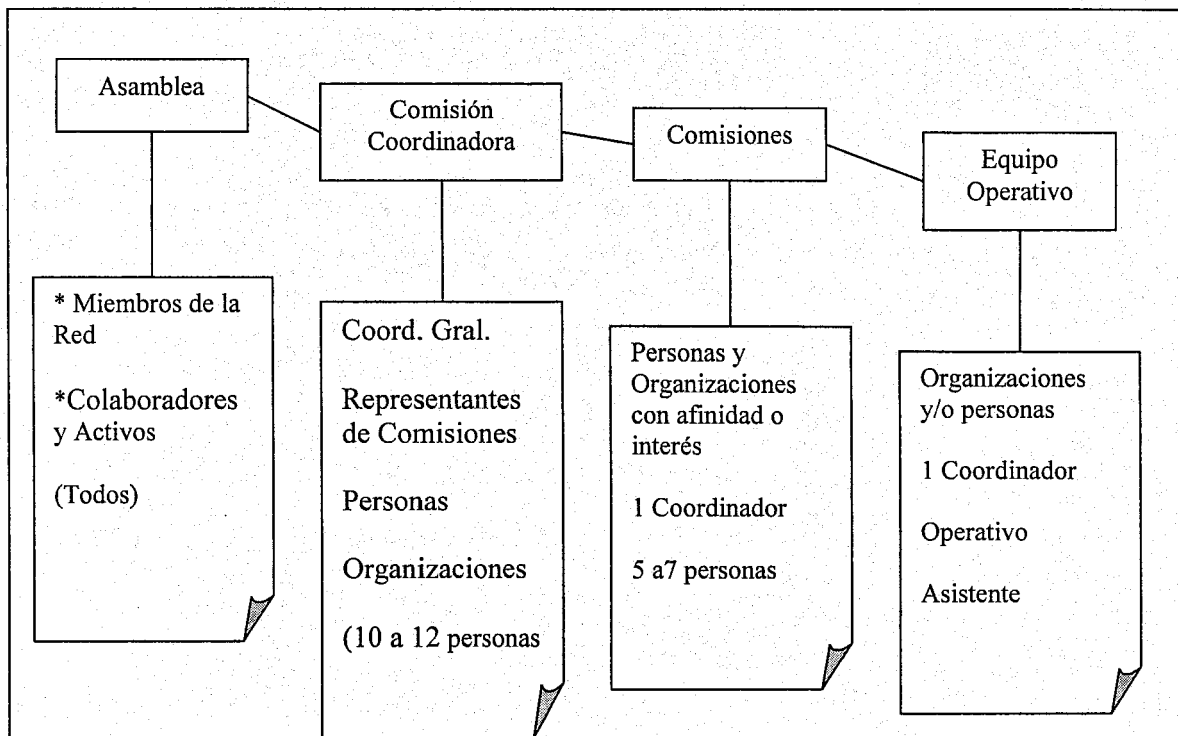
Asamblea

Comisión Coordinadora

Comisiones

Equipo Operativo

* Miembros de la Red

*Colaboradores y Activos

(Todos)

Coord. Gral.

Representantes de Comisiones

Personas

Organizaciones

(10 a 12 personas

Personas y Organizaciones con afinidad o interés

1 Coordinador

5 a7 personas

Organizaciones y/o personas

1 Coordinador

Operativo

Asistente